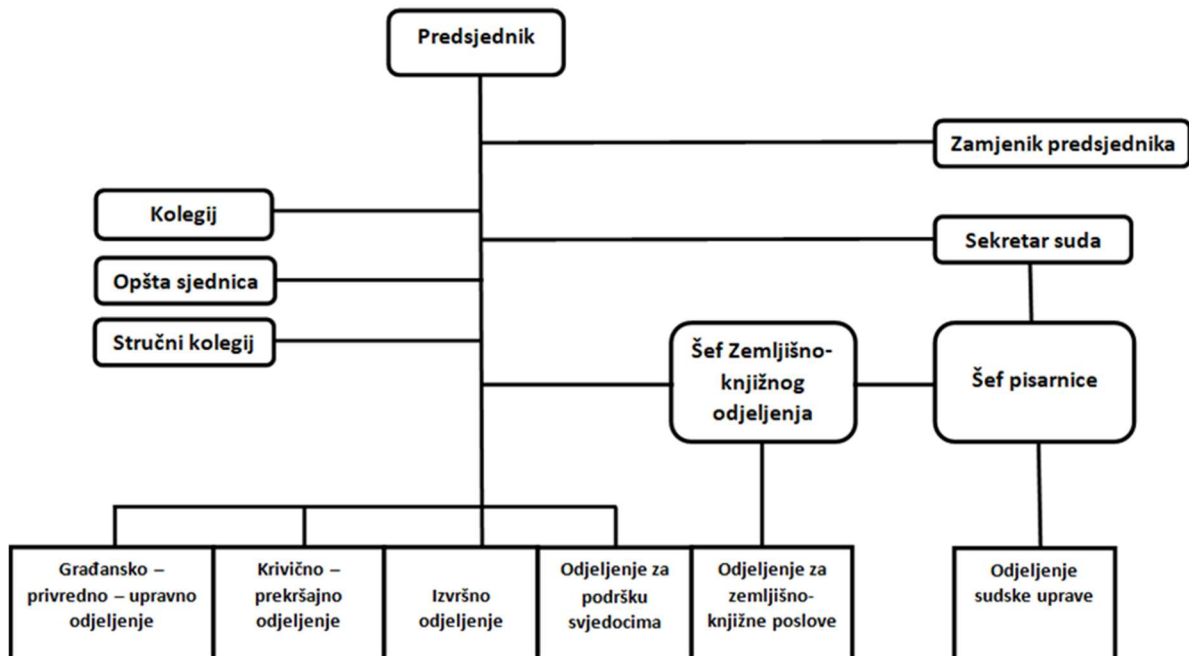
Predsjednik

Zamjenik predsjednika

Kolegij

Sekretar suda

Opšta sjednica

Stručni kolegij

Šef Zemljišno-knjižnog odjeljenja

Šef pisarnice

Građansko – privredno – upravno odjeljenje

Krivično – prekršajno odjeljenje

Izvršno odjeljenje

Odjeljenje za podršku svjedocima

Odjeljenje za zemljišno-knjižne poslove

Odjeljenje sudske uprave